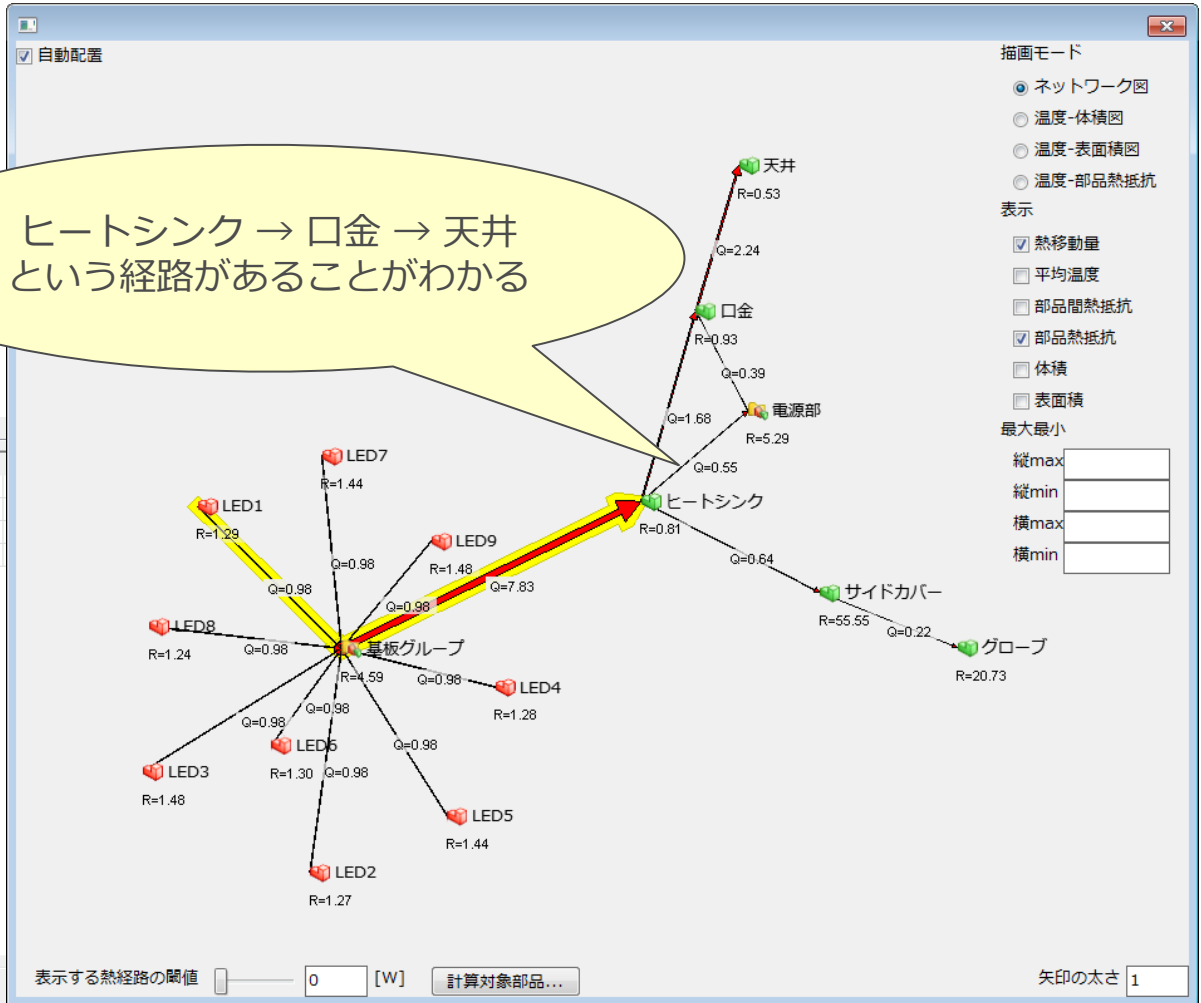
自動配置

ヒートシンク → 口金 → 天井
という経路があることがわかる

天井
R=0.53
Q=2.24
口金
R=0.93
Q=0.39
電源部
R=5.29
Q=1.68
Q=0.55
ヒートシンク
R=0.81
Q=0.64
サイドカバー
R=55.55
Q=0.22
グローブ
R=20.73
LED7
R=1.44
LED1
R=1.29
LED9
R=1.48
Q=0.98
Q=0.98
Q=0.98
Q=7.83
LED8
R=1.24
Q=0.98
基板グループ
R=4.59
Q=0.98
LED4
R=1.28
Q=0.98
Q=0.98
LED6
R=1.30
Q=0.98
Q=0.98
LED3
R=1.48
LED5
R=1.44
LED2
R=1.27

描画モード
ネットワーク図
温度-体積図
温度-表面積図
温度-部品熱抵抗
表示
熱移動量
平均温度
部品間熱抵抗
部品熱抵抗
体積
表面積
最大最小
縦max
縦min
横max
横min

表示する熱経路の閾値 0 [W] 計算対象部品...
矢印の太さ 1